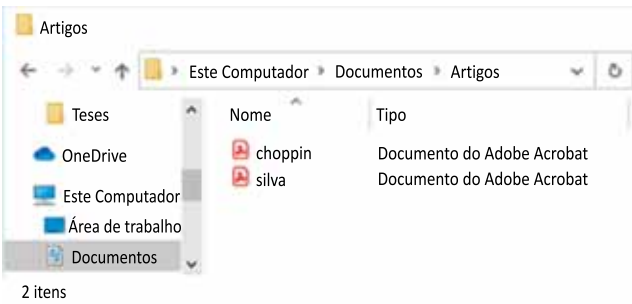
Artigos

Este Computador › Documentos › Artigos

Teses
OneDrive
Este Computador
Área de trabalho
Documentos

| Nome | Tipo |
|---|---|
| choppin | Documento do Adobe Acrobat |
| silva | Documento do Adobe Acrobat |

2 itens